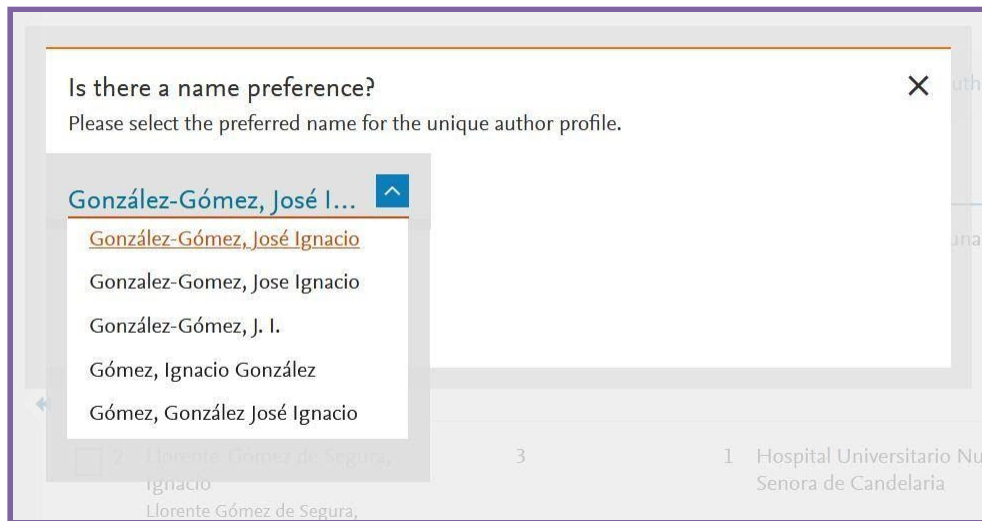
Is there a name preference?
Please select the preferred name for the unique author profile.

González-Gómez, José I...

González-Gómez, José Ignacio
Gonzalez-Gomez, Jose Ignacio
González-Gómez, J. I.
Gómez, Ignacio González
Gómez, González José Ignacio

2 Llorente Gomez de Segura, Ignacio
Llorente Gómez de Segura,
3
1 Hospital Universitario Nu
Senora de Candelaria